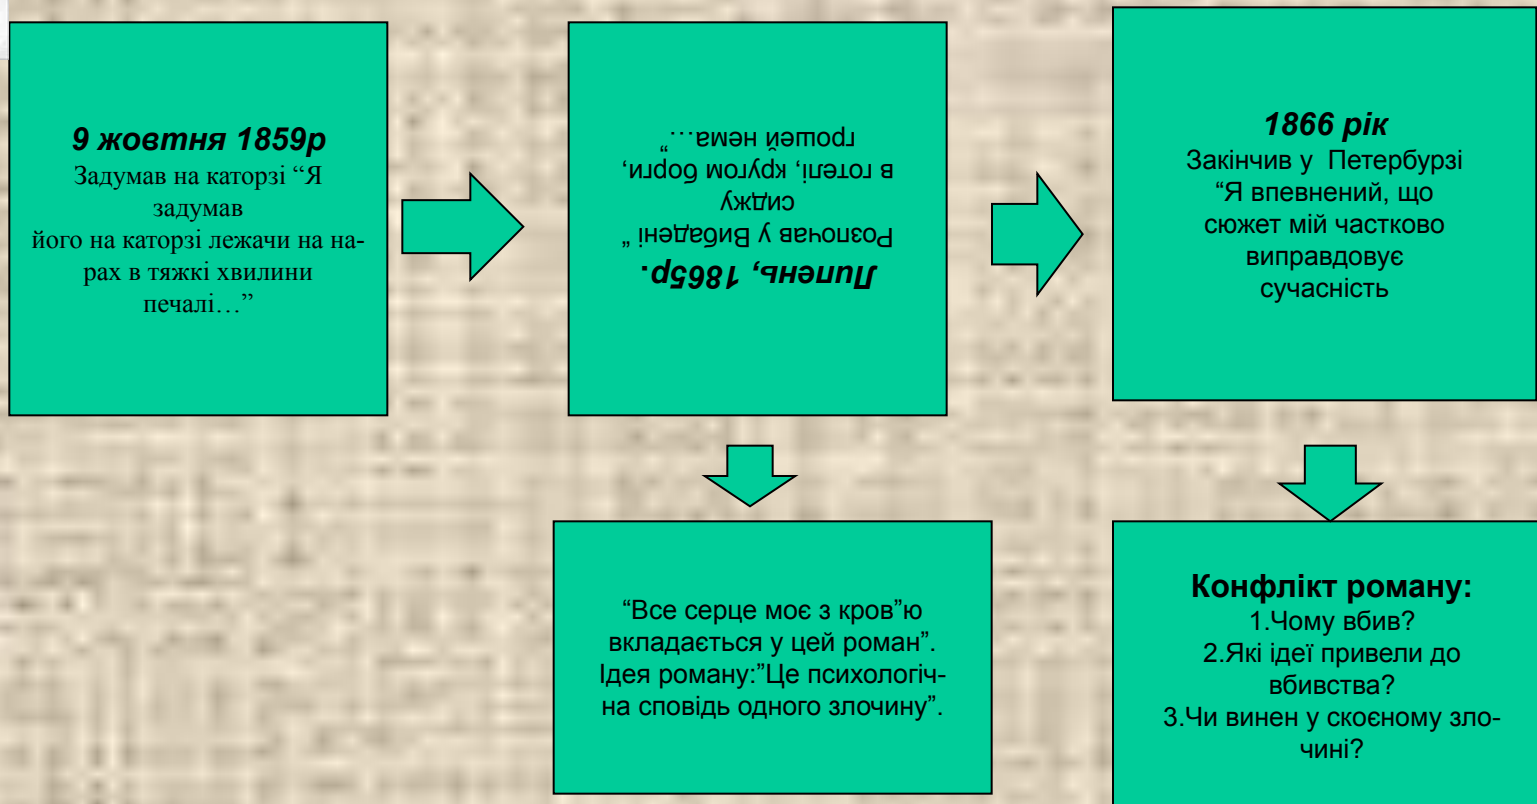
9 жовтня 1859р
Задумав на каторзі “Я задумав його на каторзі лежачи на нарах в тяжкі хвилини печалі…”

Липень, 1865р.
Розпочав у Вибадені „ сиджу в готелі, кругом борги, грошей нема…“

1866 рік
Закінчив у Петербурзі
“Я впевнений, що сюжет мій частково виправдовує сучасність

“Все серце моє з кров”ю вкладається у цей роман”.
Ідея роману:”Це психологічна сповідь одного злочину”.

Конфлікт роману:
1.Чому вбив?
2.Які ідеї привели до вбивства?
3.Чи винен у скоєному злочині?